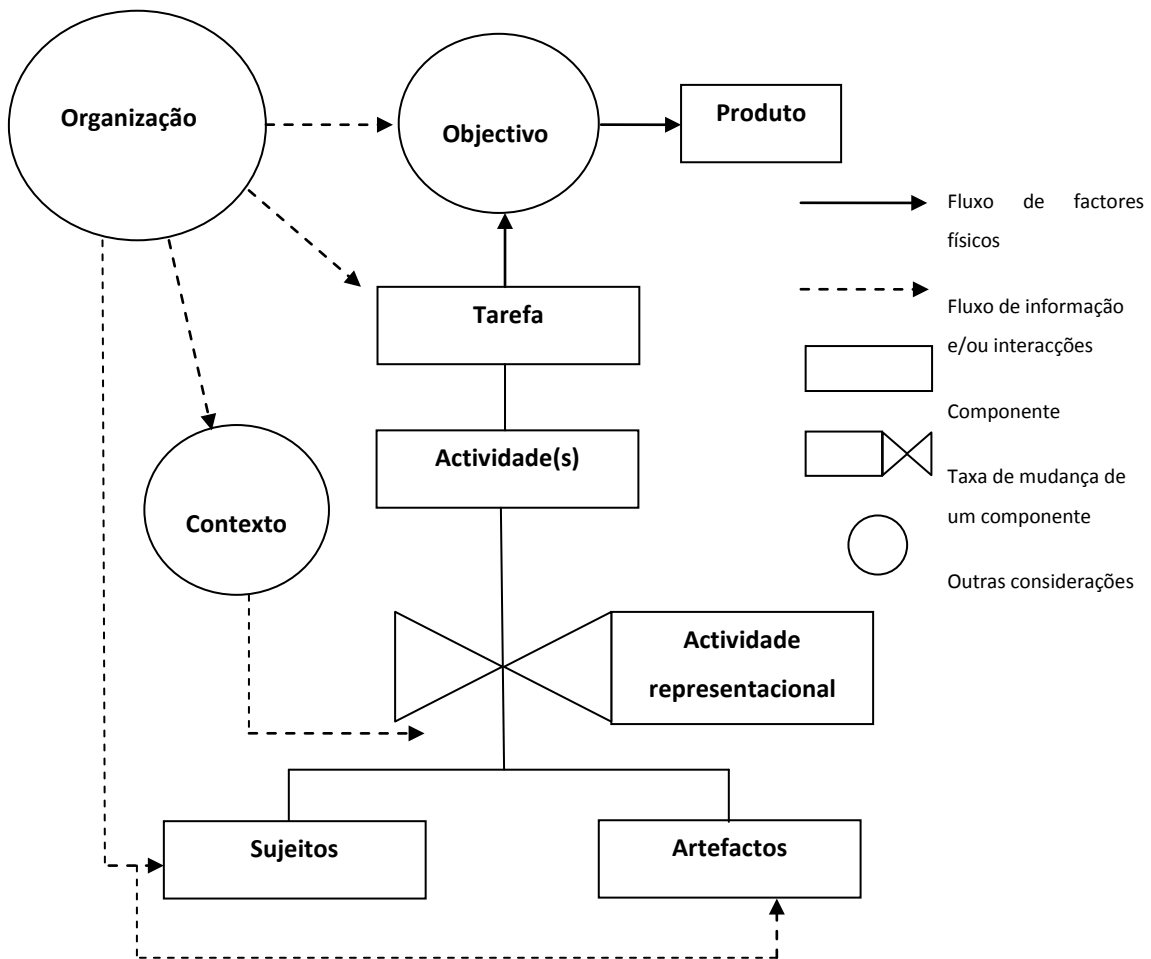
Organização

Objectivo

Produto

Fluxo de factores físicos

Fluxo de informação e/ou interacções

Componente

Taxa de mudança de um componente

Outras considerações

Tarefa

Actividade(s)

Contexto

Actividade representacional

Sujeitos

Artefactos